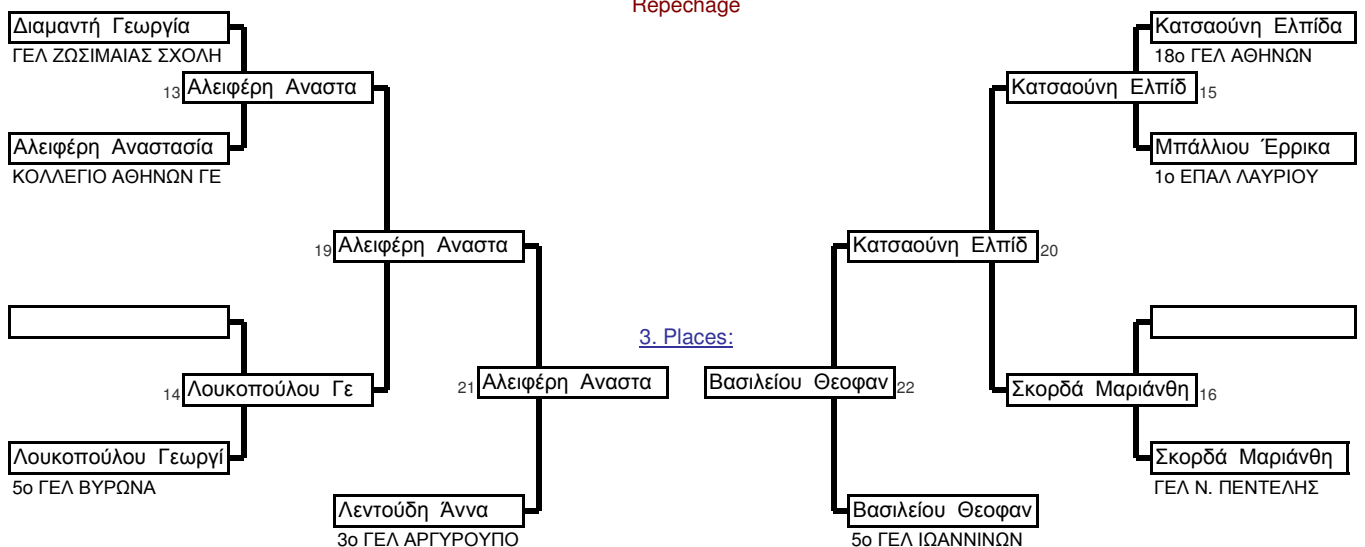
Repechage

Διαμαντή Γεωργία
ΓΕΛ ΖΩΣΙΜΑΙΑΣ ΣΧΟΛΗ
13 Αλειφέρη Αναστα
Αλειφέρη Αναστασία
ΚΟΛΛΕΓΙΟ ΑΘΗΝΩΝ ΓΕ
19 Αλειφέρη Αναστα
14 Λουκοπούλου Γε
Λουκοπούλου Γεωργί
5ο ΓΕΛ ΒΥΡΩΝΑ
21 Αλειφέρη Αναστα
Λεντούδη Άννα
3ο ΓΕΛ ΑΡΓΥΡΟΥΠΟ

3. Places:

Κατσαούνη Ελπίδα
18ο ΓΕΛ ΑΘΗΝΩΝ
Κατσαούνη Ελπίδ 15
Μπάλλιου Έρρικα
1ο ΕΠΑΛ ΛΑΥΡΙΟΥ
Κατσαούνη Ελπίδ 20
Σκορδά Μαριάνθη 16
Σκορδά Μαριάνθη
ΓΕΛ Ν. ΠΕΝΤΕΛΗΣ
Βασιλείου Θεοφαν 22
Βασιλείου Θεοφαν
5ο ΓΕΛ ΙΩΑΝΝΙΝΩΝ